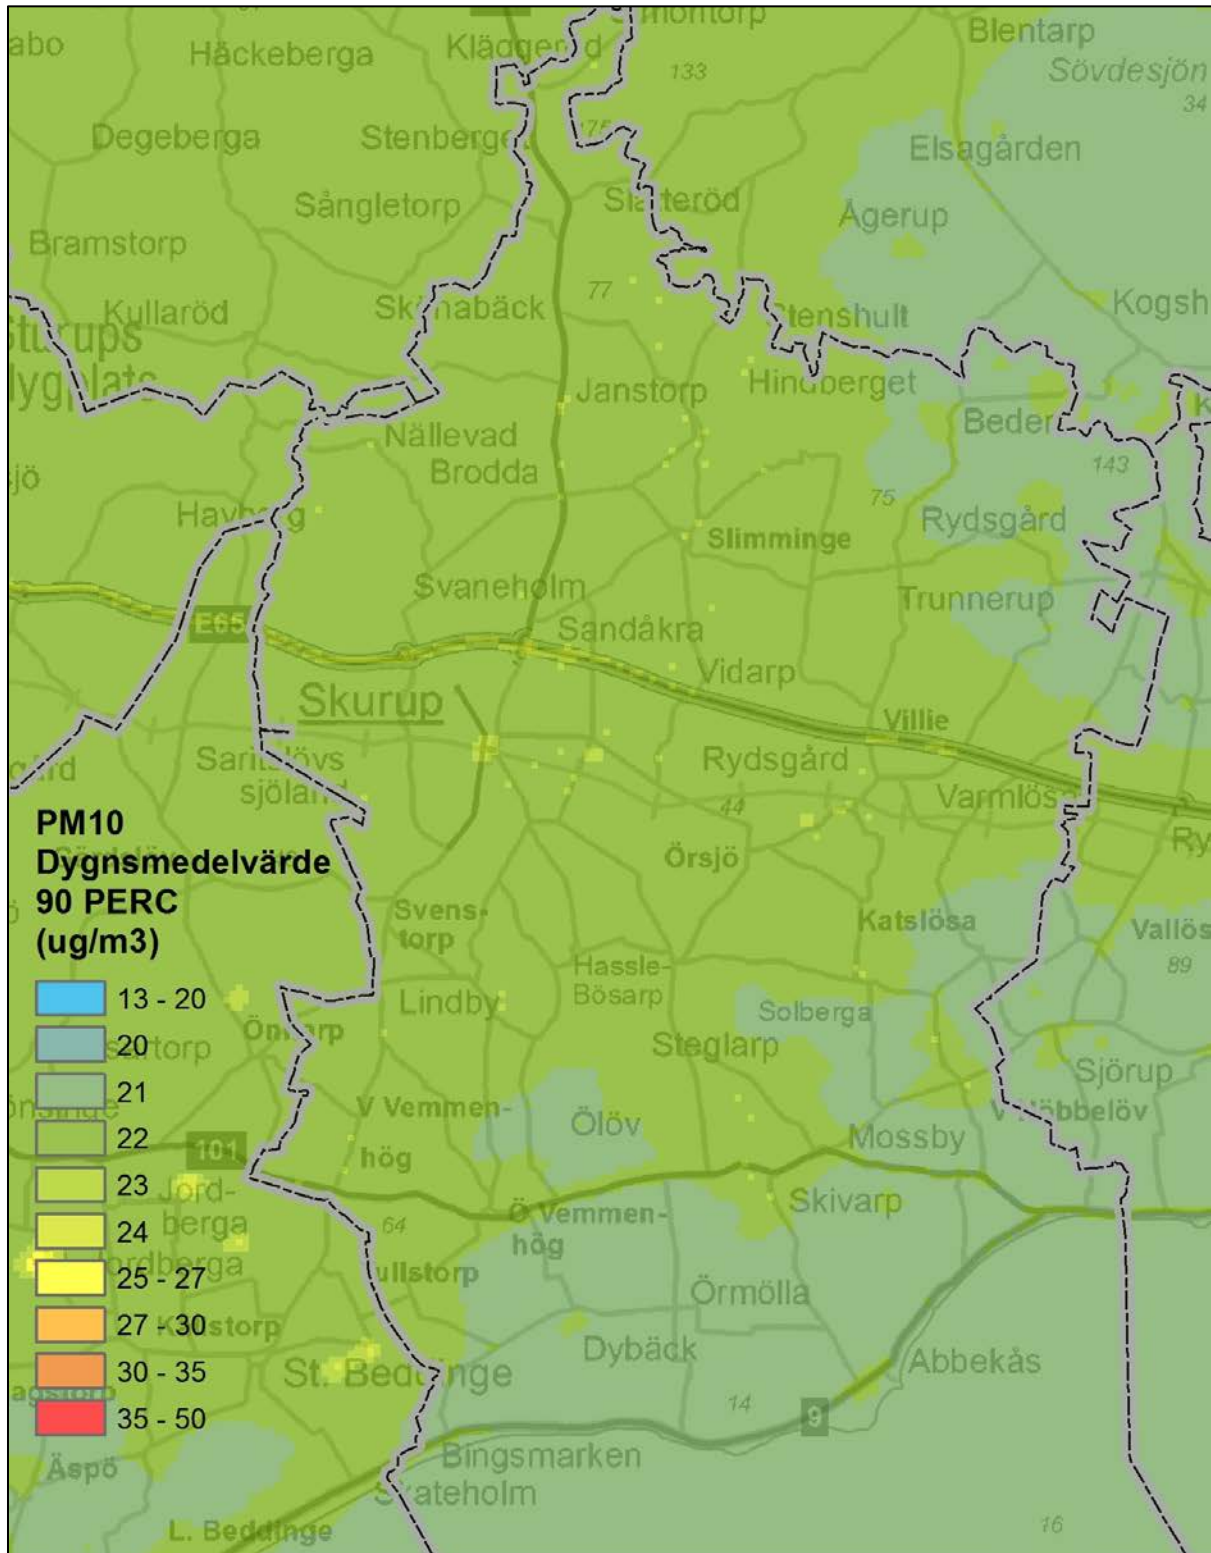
abo
Häckeberga
Klädesholmen
Blentarp
Sövdesjön
133
34
Degeberga
Stenberga
Elsagården
Sångletorp
Slätteröd
Ågerup
Bramstorp
77
Kullaröd
Skönabäck
Stenshult
Kogsh
Sturups flygplats
Janstorp
Hindberget
Beden
Nällevad
Brodda
143
sjö
75
Havberg
Rydsgård
Slimminge
Svaneholm
Trunnerup
E65
Sandåkra
Vidarp
Skurup
Villie
Saritslövs sjöland
Rydsgård
Varmlös
44
Örsjö
Svenstorp
Katslösa
Vallös
89
Hassle-Bösarp
Lindby
Solberga
Önnarp
Steglarp
Sjörup
V Vemmenhög
Ölöv
V Ябbelöv
Mossby
101
Jordberga
Skivarp
Ö Vemmenhög
64
Ullstorp
Örmölla
Dybäck
St. Beddinge
Abbekås
14
9
Äspö
Bingsmarken
Skateholm
L. Beddinge
16

PM10
Dygnsmedelvärde
90 PERC
(ug/m3)
13 - 20
20
21
22
23
24
25 - 27
27 - 30
30 - 35
35 - 50